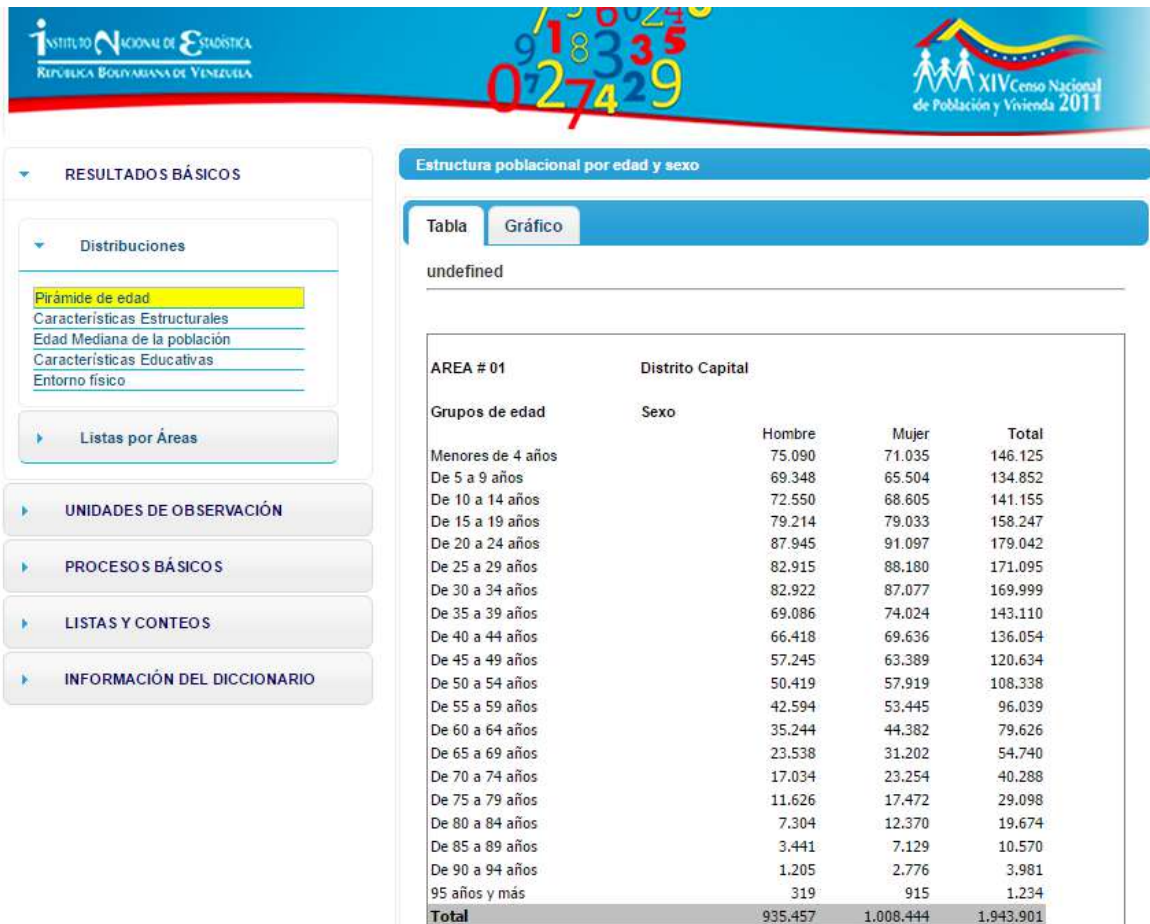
INSTITUTO NACIONAL DE ESTADÍSTICA
REPÚBLICA BOLIVARIANA DE VENEZUELA

XIV Censo Nacional de Población y Vivienda 2011

RESULTADOS BÁSICOS

Distribuciones

Pirámide de edad
Características Estructurales
Edad Mediana de la población
Características Educativas
Entorno físico

Listas por Áreas

UNIDADES DE OBSERVACIÓN

PROCESOS BÁSICOS

LISTAS Y CONTEOS

INFORMACIÓN DEL DICCIONARIO

Estructura poblacional por edad y sexo

Tabla | Gráfico

undefined

AREA # 01 Distrito Capital

| Grupos de edad | Sexo Hombre | Mujer | Total |
|---|---|---|---|
| Menores de 4 años | 75.090 | 71.035 | 146.125 |
| De 5 a 9 años | 69.348 | 65.504 | 134.852 |
| De 10 a 14 años | 72.550 | 68.605 | 141.155 |
| De 15 a 19 años | 79.214 | 79.033 | 158.247 |
| De 20 a 24 años | 87.945 | 91.097 | 179.042 |
| De 25 a 29 años | 82.915 | 88.180 | 171.095 |
| De 30 a 34 años | 82.922 | 87.077 | 169.999 |
| De 35 a 39 años | 69.086 | 74.024 | 143.110 |
| De 40 a 44 años | 66.418 | 69.636 | 136.054 |
| De 45 a 49 años | 57.245 | 63.389 | 120.634 |
| De 50 a 54 años | 50.419 | 57.919 | 108.338 |
| De 55 a 59 años | 42.594 | 53.445 | 96.039 |
| De 60 a 64 años | 35.244 | 44.382 | 79.626 |
| De 65 a 69 años | 23.538 | 31.202 | 54.740 |
| De 70 a 74 años | 17.034 | 23.254 | 40.288 |
| De 75 a 79 años | 11.626 | 17.472 | 29.098 |
| De 80 a 84 años | 7.304 | 12.370 | 19.674 |
| De 85 a 89 años | 3.441 | 7.129 | 10.570 |
| De 90 a 94 años | 1.205 | 2.776 | 3.981 |
| 95 años y más | 319 | 915 | 1.234 |
| Total | 935.457 | 1.008.444 | 1.943.901 |